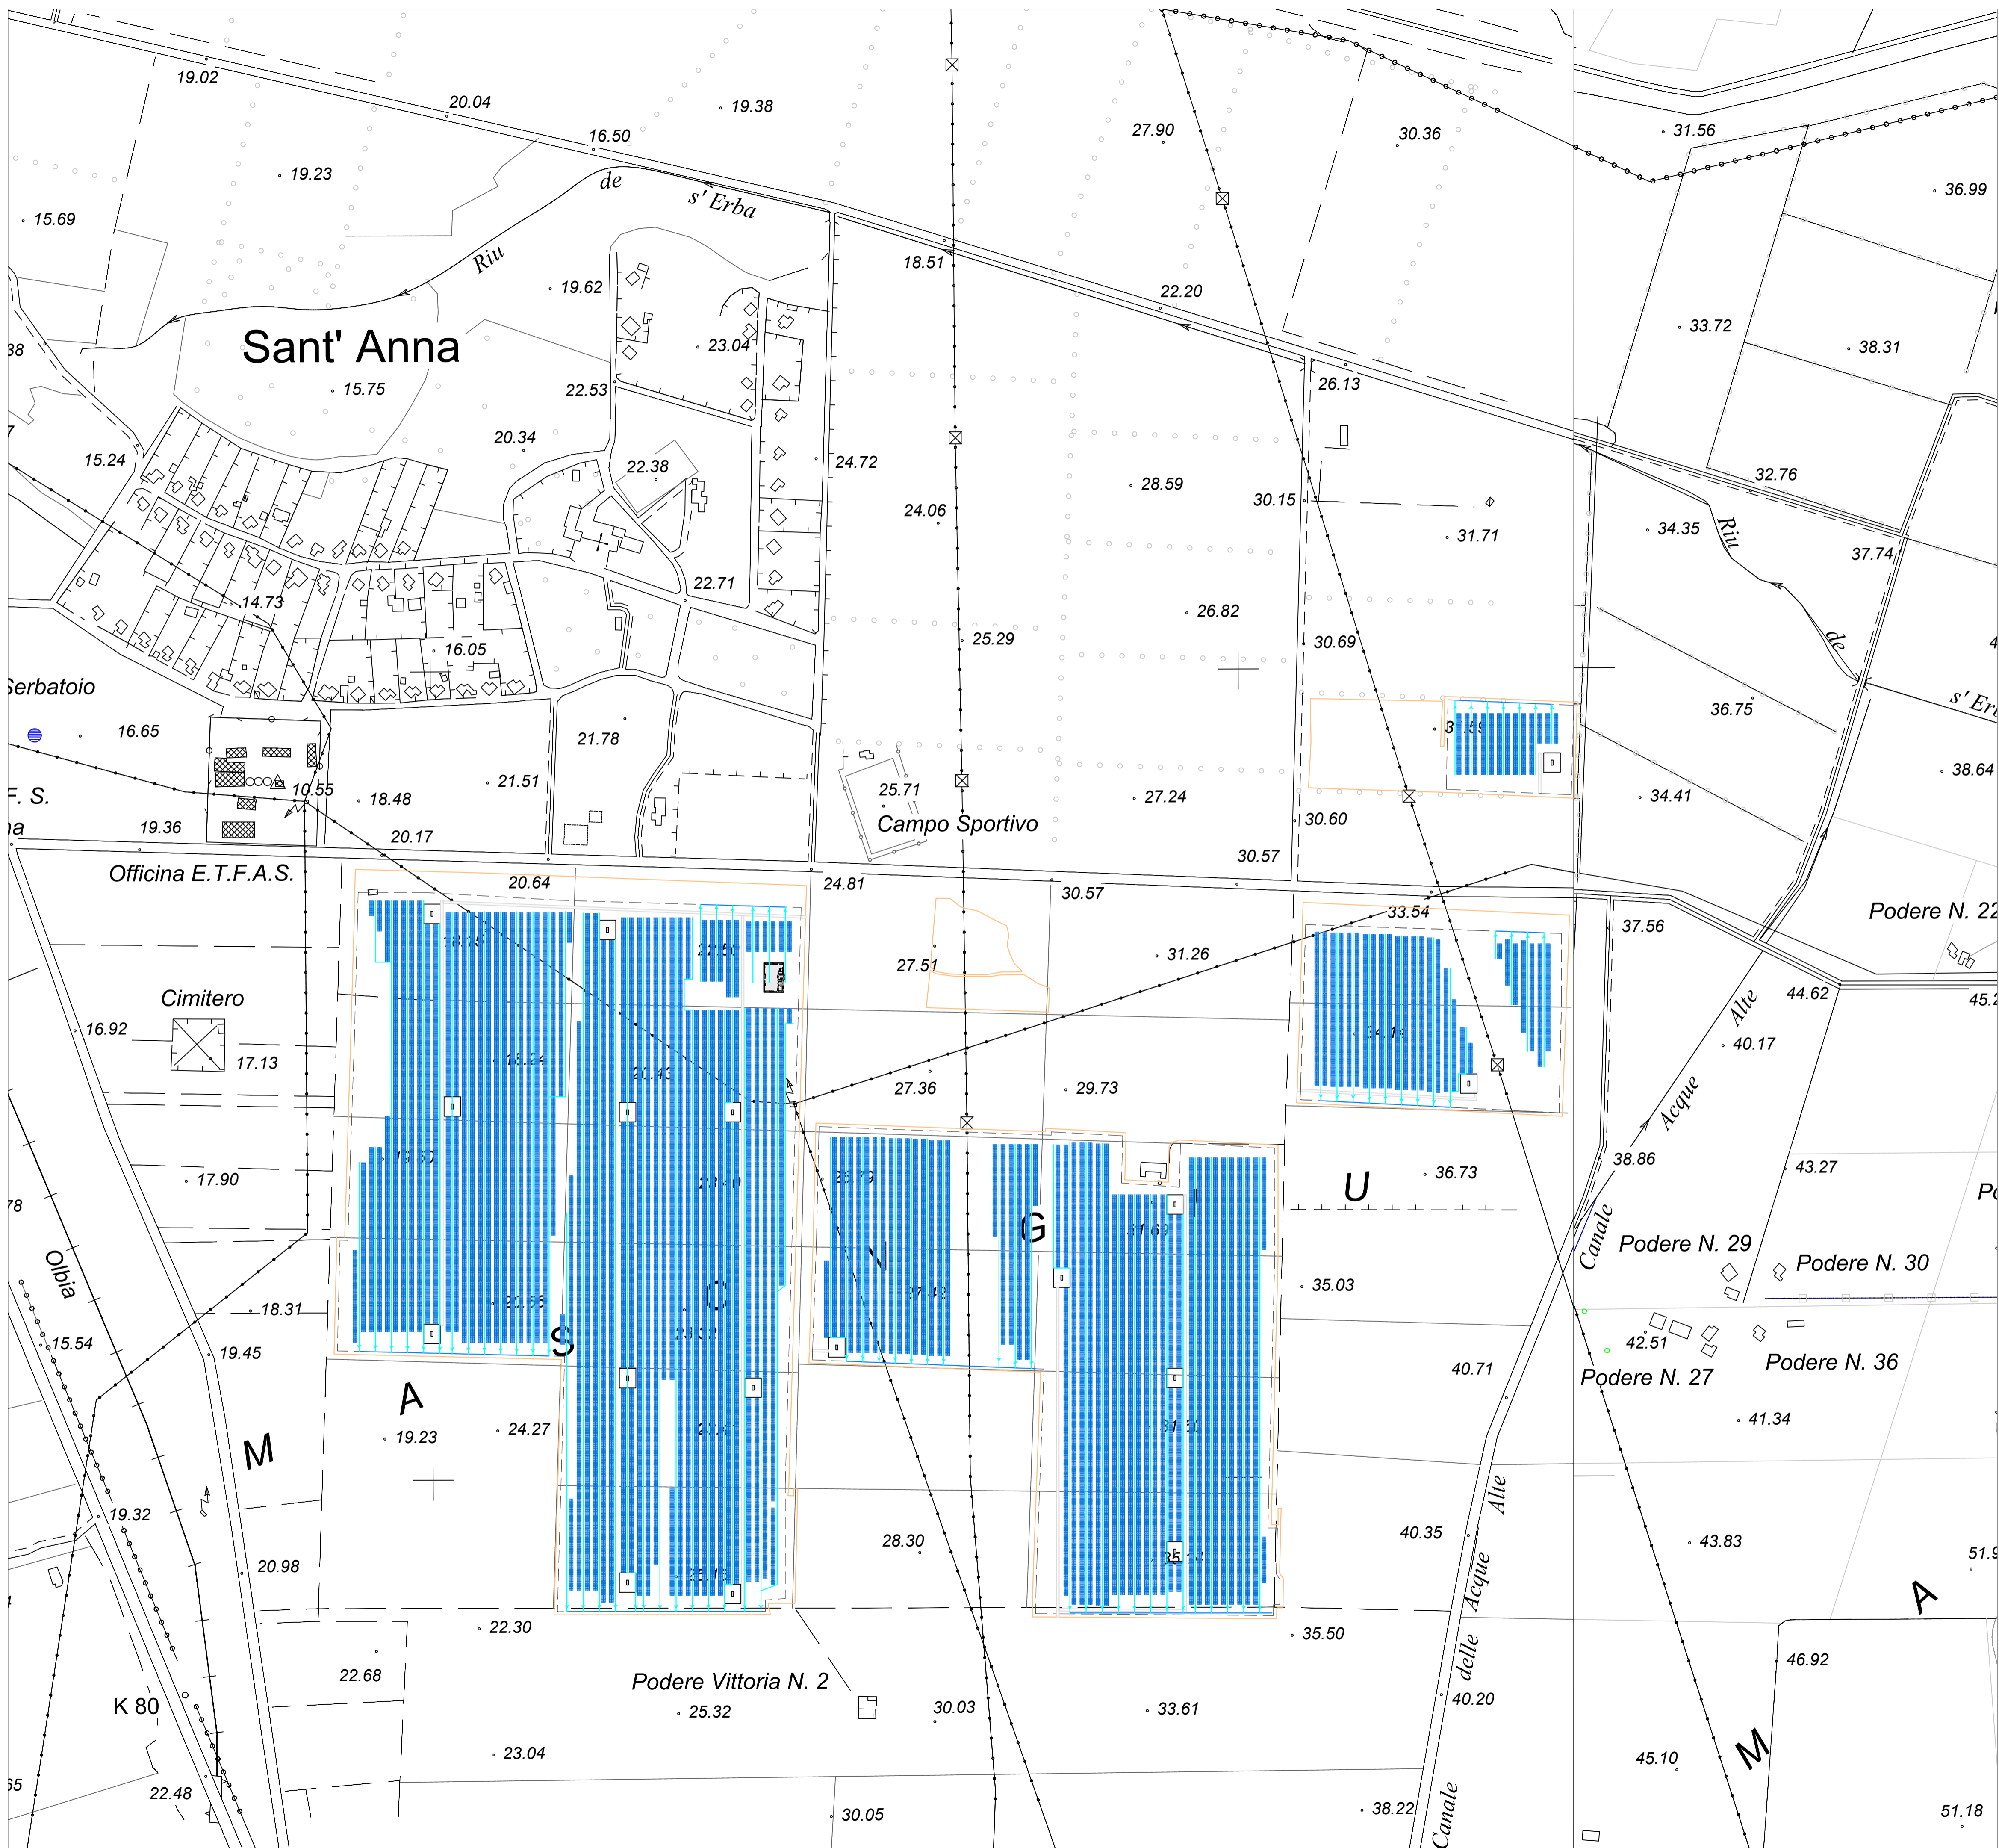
19.02
20.04
16.50
19.38
27.90
30.36
31.56
36.99
19.23
15.69
de
s' Erba
Riu
19.62
18.51
22.20
33.72
38.31
Sant' Anna
38
15.75
23.04
22.53
26.13
20.34
15.24
22.38
24.72
28.59
30.15
32.76
24.06
31.71
34.35
Riu
37.74
22.71
14.73
26.82
25.29
30.69
de
16.05
Serbatoio
36.75
s' Er
16.65
21.78
31.59
21.51
10.55
18.48
25.71
27.24
30.60
34.41
38.64
F. S.
na
19.36
20.17
Campo Sportivo
30.57
Officina E.T.F.A.S.
20.64
24.81
30.57
33.54
Podere N. 22
18.15
22.50
37.56
27.51
31.26
Cimitero
44.62
45.2
16.92
17.13
18.24
20.40
34.14
Alte
40.17
27.36
29.73
Acque
19.50
23.40
25.79
36.73
38.86
43.27
17.90
U
31.69
Canale
Podere N. 29
Podere N. 30
78
G
Olbia
N
P
C
37.42
35.03
18.31
20.56
S
23.32
15.54
42.51
19.45
40.71
Podere N. 27
Podere N. 36
A
19.23
24.27
23.41
31.50
41.34
M
Alte
19.32
28.30
40.35
43.83
20.98
Acque
35.14
25.15
51.9
A
22.30
35.50
delle
22.68
Podere Vittoria N. 2
46.92
K 80
25.32
30.03
33.61
40.20
23.04
45.10
M
65
22.48
30.05
38.22
Canale
51.18